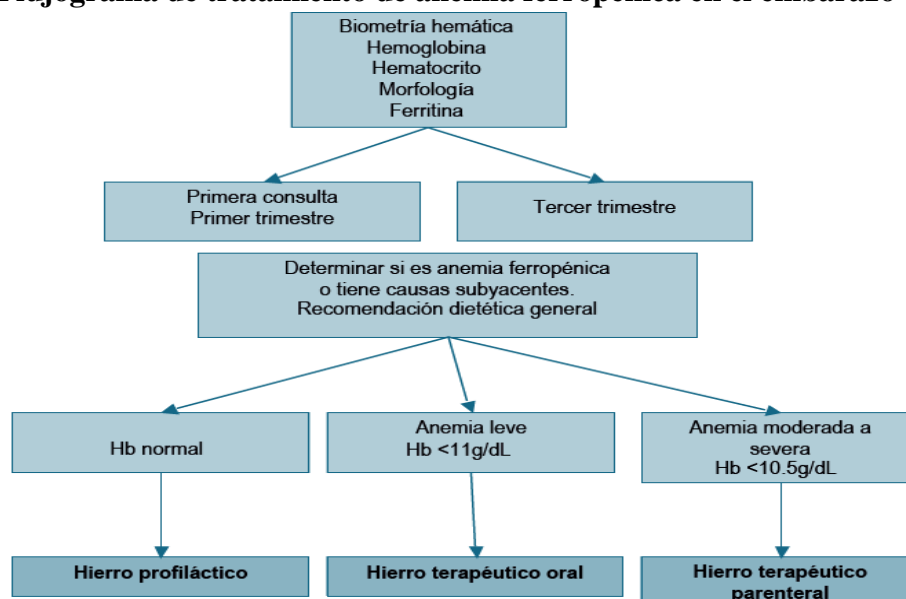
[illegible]

Biometría hemática
Hemoglobina
Hematocrito
Morfología
Ferritina

Primera consulta
Primer trimestre

Tercer trimestre

Determinar si es anemia ferropénica
o tiene causas subyacentes.
Recomendación dietética general

Hb normal

Anemia leve
Hb <11g/dL

Anemia moderada a
severa
Hb <10.5g/dL

Hierro profiláctico

Hierro terapéutico oral

Hierro terapéutico
parenteral